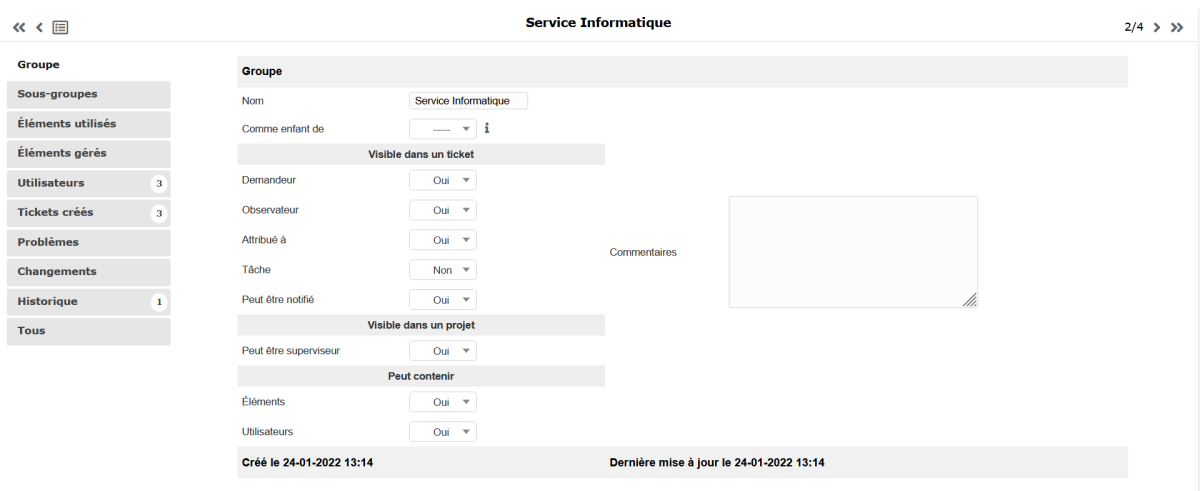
Service Informatique

2/4

Groupe
Sous-groupes
Éléments utilisés
Éléments gérés
Utilisateurs 3
Tickets créés 3
Problèmes
Changements
Historique 1
Tous

Groupe

Nom: Service Informatique
Comme enfant de: -----

Visible dans un ticket
Demandeur: Oui
Observateur: Oui
Attribué à: Oui
Tâche: Non
Peut être notifié: Oui

Commentaires

Visible dans un projet
Peut être superviseur: Oui

Peut contenir
Éléments: Oui
Utilisateurs: Oui

Créé le 24-01-2022 13:14
Dernière mise à jour le 24-01-2022 13:14